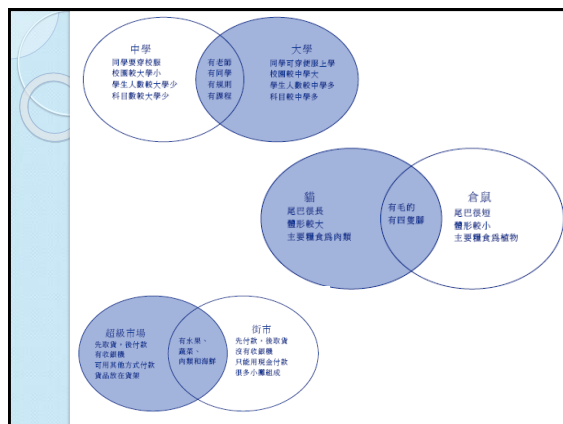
中學
同學要穿校服
校園較大學小
學生人數較大學少
科目數較大學少

有老師
有同學
有規則
有課程

大學
同學可穿便服上學
校園較中學大
學生人數較中學多
科目較中學多

貓
尾巴很長
體形較大
主要糧食為肉類

有毛的
有四隻腳

倉鼠
尾巴很短
體形較小
主要糧食為植物

超級市場
先取貨，後付款
有收銀機
可用其他方式付款
貨品放在貨架

有水果、
蔬菜、
肉類和海鮮

街市
先付款，後取貨
沒有收銀機
只能用現金付款
很多小攤組成